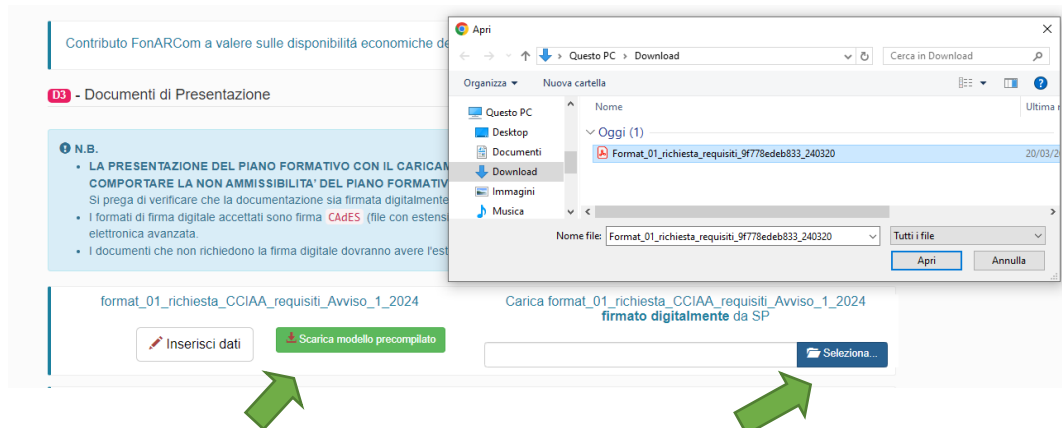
Contributo FonARCom a valere sulle disponibilitá economiche de

D3 - Documenti di Presentazione

N.B.
• LA PRESENTAZIONE DEL PIANO FORMATIVO CON IL CARICAM
COMPORTARE LA NON AMMISSIBILITA' DEL PIANO FORMATIV
Si prega di verificare che la documentazione sia firmata digitalmente
• I formati di firma digitale accettati sono firma CAdES (file con estens
elettronica avanzata.
• I documenti che non richiedono la firma digitale dovranno avere l'est

format_01_richiesta_CCIAA_requisiti_Avviso_1_2024

Inserisci dati

Scarica modello precompilato

Carica format_01_richiesta_CCIAA_requisiti_Avviso_1_2024 firmato digitalmente da SP

Seleziona...

Apri

Questo PC › Download

Cerca in Download

Organizza ▾ Nuova cartella

Questo PC
Desktop
Documenti
Download
Immagini
Musica

Nome
Ultima m

Oggi (1)

Format_01_richiesta_requisiti_9f778edeb833_240320
20/03/2

Nome file: Format_01_richiesta_requisiti_9f778edeb833_240320

Tutti i file

Apri
Annulla